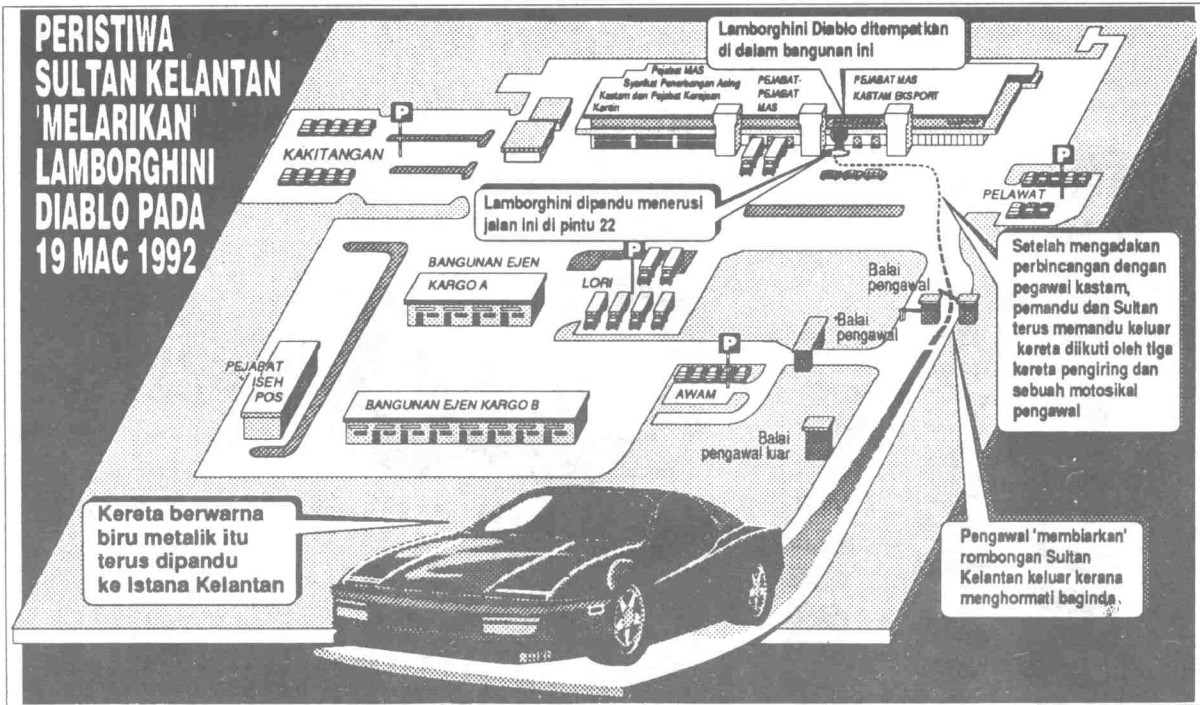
PERISTIWA SULTAN KELANTAN 'MELARIKAN' LAMBORGHINI DIABLO PADA 19 MAC 1992

Lamborghini Diablo ditempatkan di dalam bangunan ini

Pejabat MAS
Syarikat Penerbangan Asing
Kastam dan Pejabat Kerajaan
Kantin

PEJABAT PEJABAT MAS

PEJABAT MAS KASTAM EKSPORT

P

KAKITANGAN

Lamborghini dipandu menerusi jalan ini di pintu 22

P

PELAWAT

Setelah mengadakan perbincangan dengan pegawai kastam, pemandu dan Sultan terus memandu keluar kereta diikuti oleh tiga kereta pengiring dan sebuah motosikal pengawal

BANGUNAN EJEN KARGO A

P

LORI

Balai pengawal

Balai pengawal

P

PEJABAT ISEH POS

AWAM

BANGUNAN EJEN KARGO B

Balai pengawal luar

Kereta berwarna biru metalik itu terus dipandu ke Istana Kelantan

Pengawal 'membiarkan' rombongan Sultan Kelantan keluar kerana menghormati baginda.